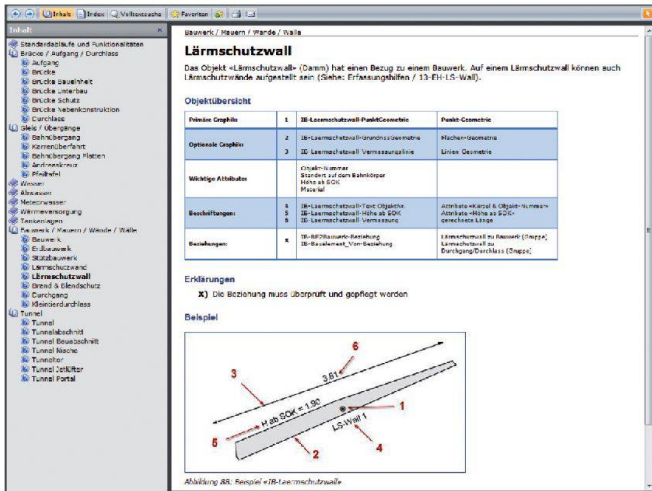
Inhalt | Index | Volltextsuche | Favoriten

Inhalt

Standardabläufe und Funktionalitäten
Brücke / Aufgang / Durchlass
Aufgang
Brücke
Brücke Bauteilhelt
Brücke Unterbau
Brücke Schutz
Brücke Nebenkonstruktion
Durchlass
Gleis / Übergänge
Bahnübergang
Kennenüberfahrt
Bahnübergang Platten
Andreaskreuz
Pfeiltafel
Wasser
Abwasser
Meteorwasser
Wärmeversorgung
Tankanlagen
Bauwerk / Mauern / Wände / Wälle
Bauwerk
Erdbauwerk
Stützbauwerk
Lärmschutzwand
Lärmschutzwall
Brand & Blendschutz
Durchgang
Kleinkerdurchlass
Tunnel
Tunnel
Tunnelabschnitt
Tunnel Bauabschnitt
Tunnel Nische
Tunnelfor
Tunnel Jetlüfter
Tunnel Portal

Bauwerk / Mauern / Wände / Wälle

Lärmschutzwall

Das Objekt «Lärmschutzwall» (Damm) hat einen Bezug zu einem Bauwerk. Auf einem Lärmschutzwall können auch Lärmschutzwände aufgestellt sein (Siehe: Erfassungshilfen / 13-EH-LS-Wall).

Objektübersicht

| Primäre Graphik | 1 | IB-Laermschutzwall-PunktGeometrie | Punkt-Geometrie |
|---|---|---|---|
| Optionale Graphik | 2<br>3 | IB-Laermschutzwall-GrundrissGeometrie<br>IB-Laermschutzwall-Vermassungslinie | Flächen-Geometrie<br>Linien-Geometrie |
| Wichtige Attribute | | Objekt-Nummer<br>Standort auf dem Bahnkörper<br>Höhe ab SOK<br>Material | |
| Beschriftungen | 4<br>5<br>6 | IB-Laermschutzwall-Text-Objektnr.<br>IB-Laermschutzwall-Höhe ab SOK<br>IB-Laermschutzwall-Vermassung | Attribute «Kürzel & Objekt-Nummer»<br>Attribute «Höhe ab SOK»<br>gerechnete Länge |
| Beziehungen | X | IB-RP2Bauwerk-Beziehung<br>IB-Bauelement_Von-Beziehung | Lärmschutzwall zu Bauwerk (Gruppe)<br>Lärmschutzwall zu Durchgang/Durchlass (Gruppe) |

Erklärungen

X) Die Beziehung muss überprüft und gepflegt werden

Beispiel

6
3
3.61
H ab SOK = 1.90
1
LS-Wall 1
5
4
2

Abbildung 88: Beispiel «IB-Laermschutzwall»